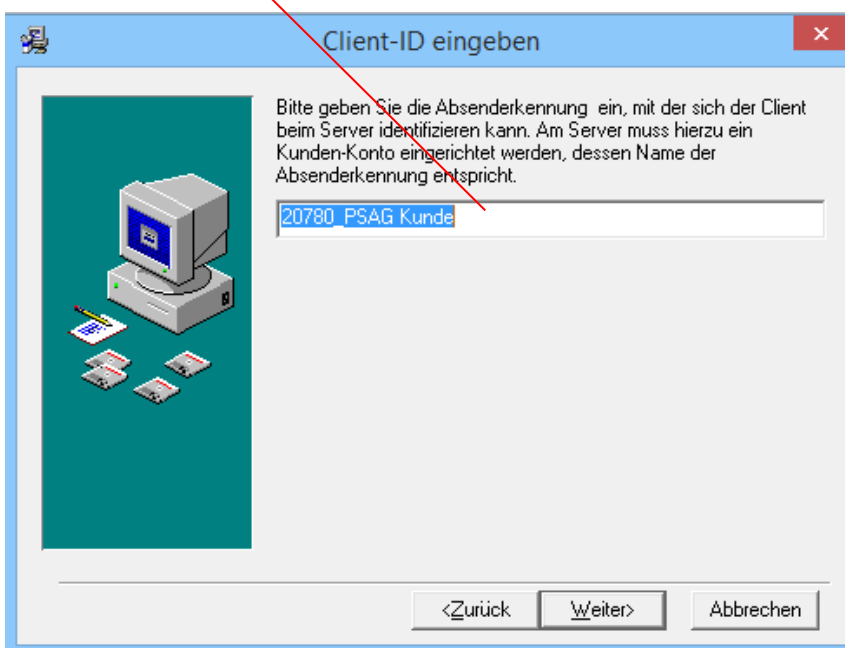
Client-ID eingeben

Bitte geben Sie die Absenderkennung ein, mit der sich der Client beim Server identifizieren kann. Am Server muss hierzu ein Kunden-Konto eingerichtet werden, dessen Name der Absenderkennung entspricht.

20780_PSAG Kunde

<Zurück Weiter> Abbrechen